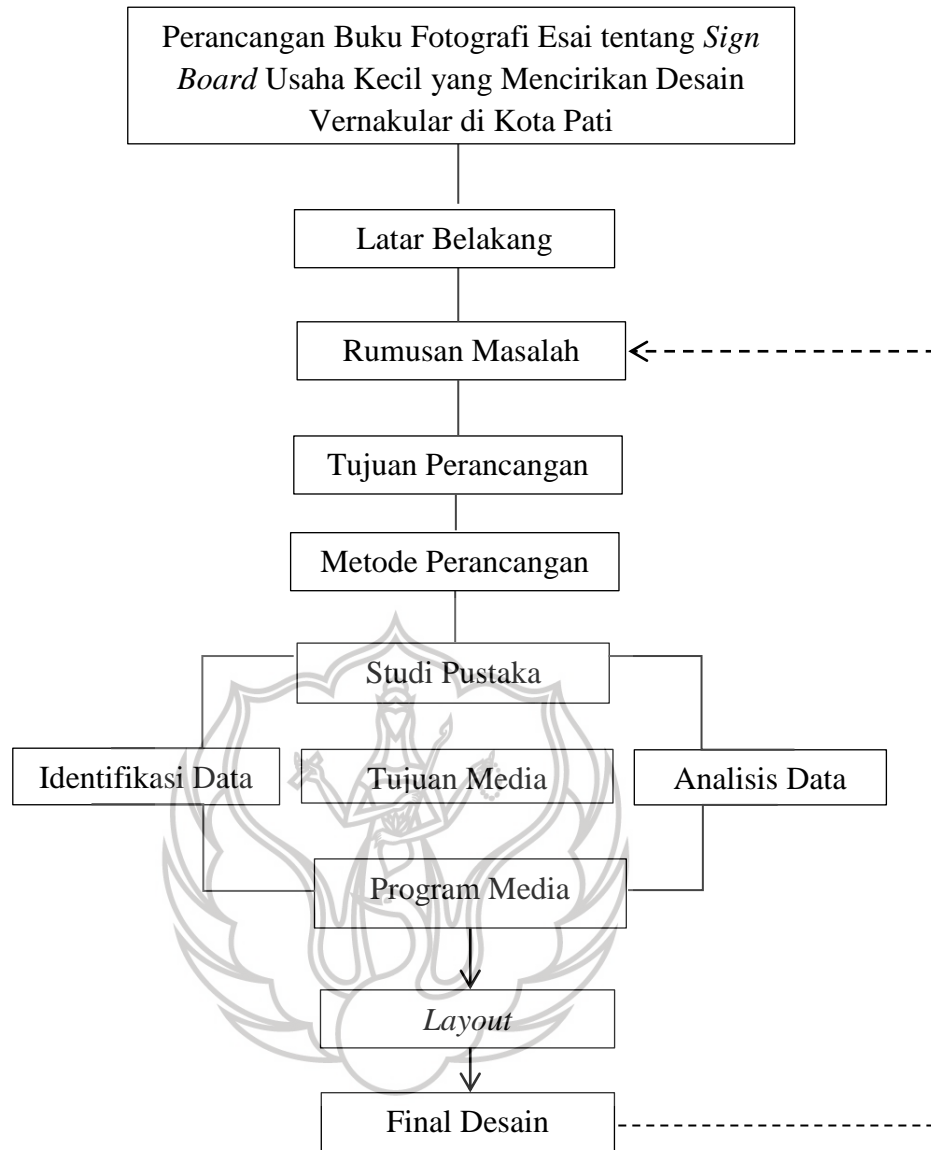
Perancangan Buku Fotografi Esai tentang *Sign Board* Usaha Kecil yang Mencirikan Desain Vernakular di Kota Pati

Latar Belakang

Rumusan Masalah

Tujuan Perancangan

Metode Perancangan

Studi Pustaka

Identifikasi Data

Tujuan Media

Analisis Data

Program Media

*Layout*

Final Desain